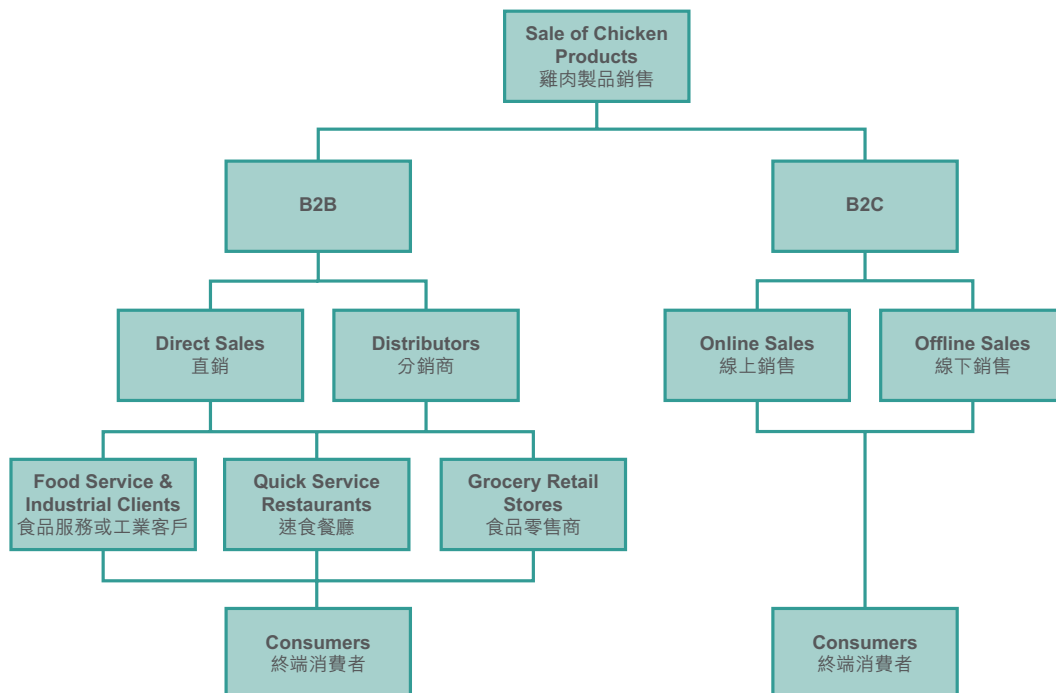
Sale of Chicken Products
雞肉製品銷售

B2B

B2C

Direct Sales
直銷

Distributors
分銷商

Online Sales
線上銷售

Offline Sales
線下銷售

Food Service & Industrial Clients
食品服務或工業客戶

Quick Service Restaurants
速食餐廳

Grocery Retail Stores
食品零售商

Consumers
終端消費者

Consumers
終端消費者